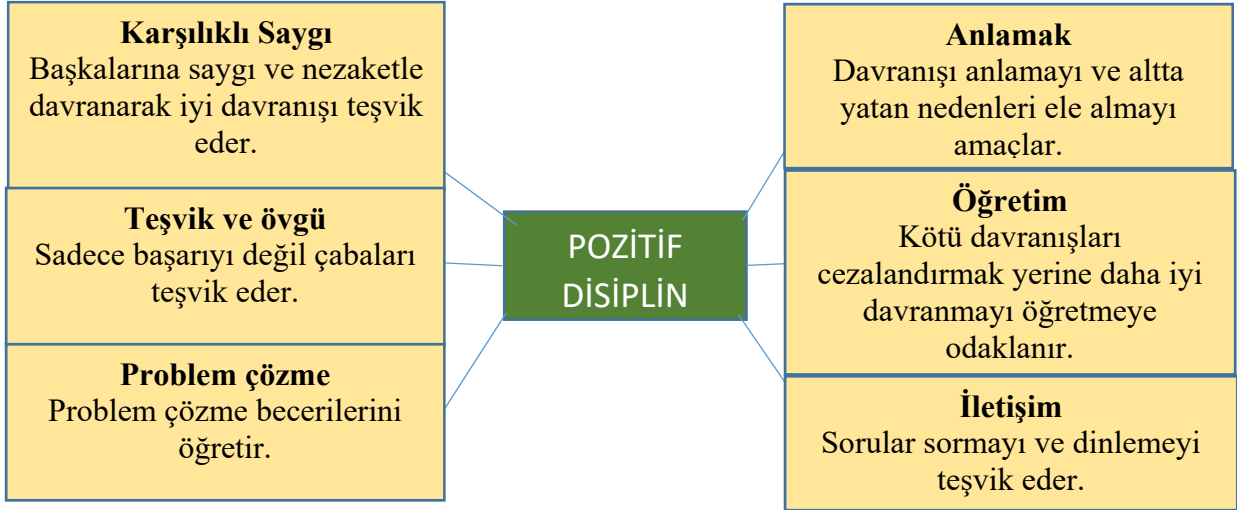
**Karşılıklı Saygı**
Başkalarına saygı ve nezaketle davranarak iyi davranışı teşvik eder.

**Teşvik ve övgü**
Sadece başarıyı değil çabaları teşvik eder.

**Problem çözme**
Problem çözme becerilerini öğretir.

POZİTİF DİSİPLİN

**Anlamak**
Davranışı anlamayı ve altta yatan nedenleri ele almayı amaçlar.

**Öğretim**
Kötü davranışları cezalandırmak yerine daha iyi davranmayı öğretmeye odaklanır.

**İletişim**
Sorular sormayı ve dinlemeyi teşvik eder.